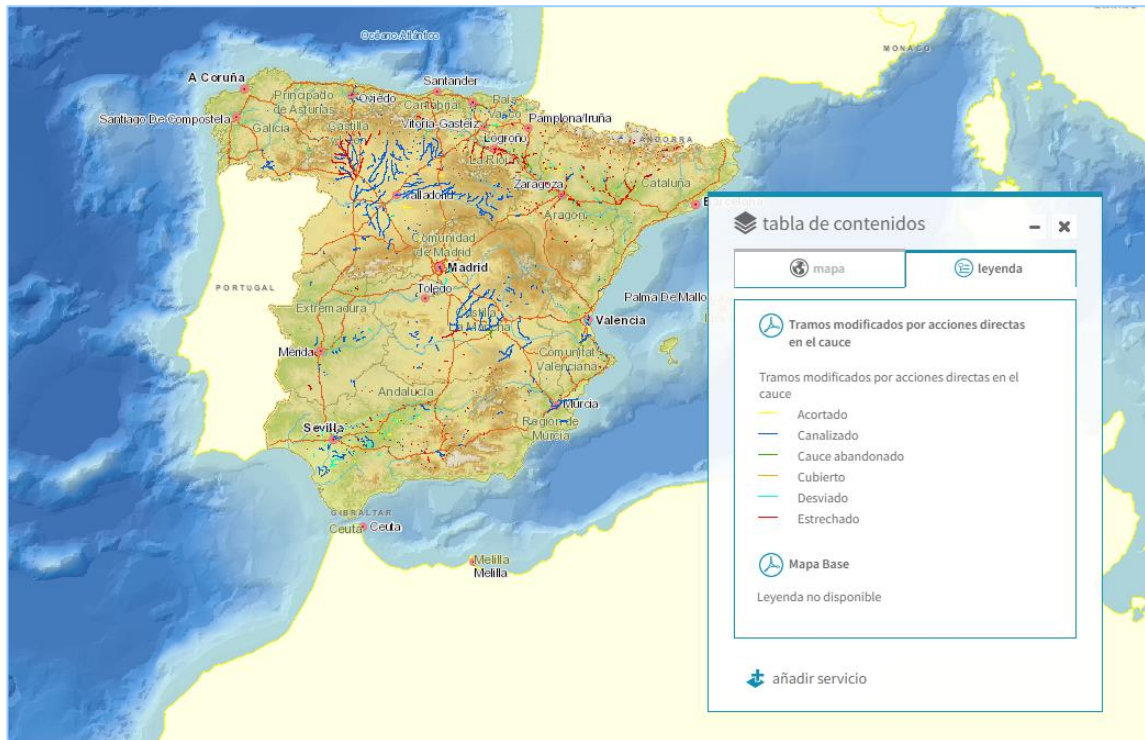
Océano Atlántico
MONACO
A Coruña
Santander
Principado de Asturias
Oviedo
Cantabria
País Vasco
Santiago De Compostela
Galicia
Castilla
Vitoria-Gasteiz
Pamplona/Iruña
Logroño
ANDORRA
La Rioja
Valladolid
Zaragoza
Cataluña
Barcelona
Aragón
Comunidad de Madrid
Madrid
PORTUGAL
Toledo
Palma De Mallorca
Extremadura
Castilla-La Mancha
Valencia
Mérida
Comunitat Valenciana
Andalucía
Murcia
Sevilla
Región de Murcia
GIBRALTAR
Ceuta
Ceuta
Melilla
Melilla

tabla de contenidos
mapa
leyenda

Tramos modificados por acciones directas en el cauce

Tramos modificados por acciones directas en el cauce
Acortado
Canalizado
Cauce abandonado
Cubierto
Desviado
Estrechado

Mapa Base

Leyenda no disponible

añadir servicio